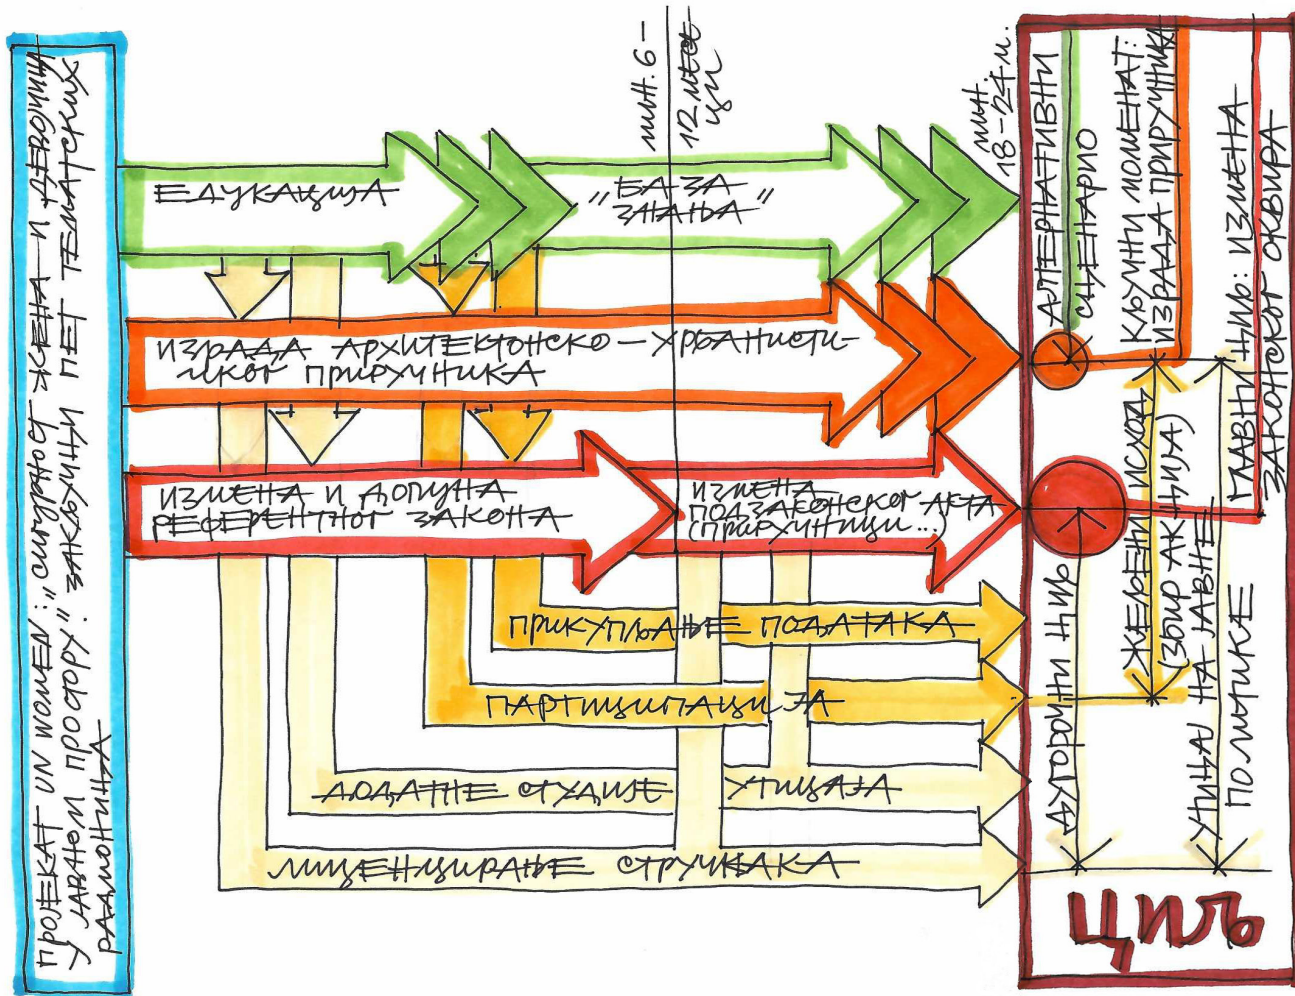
ПРОЈЕКАТ UN WOMEN: „СИГУРНОСТ ЖЕНА И ДЕВОЈЧИЦА У ЈАВНОМ ПРОСТОРУ" ЗАКЉУЧЦИ ПЕТ ТЕМАТСКИХ РАДИОНИЦА

МИН. 6-12 МЕСЕЦИ

МИН. 18-24 М.

ЕДУКАЦИЈА

„БАЗА ЗНАЊА"

ИЗРАДА АРХИТЕКТОНСКО-УРБАНИСТИЧКОГ ПРИРУЧНИКА

ИЗМЕНА И ДОПУНА РЕФЕРЕНТНОГ ЗАКОНА

ИЗМЕНА ПОДЗАКОНСКОГ АКТА (ПРАВИЛНИЦИ...)

ПРИКУПЉАЊЕ ПОДАТАКА

ПАРТИЦИПАЦИЈА

ДОДАТНЕ СТУДИЈЕ УТИЦАЈА

ЛИЦЕНЦИРАЊЕ СТРУЧЊАКА

АЛТЕРНАТИВНИ СЦЕНАРИО

КЉУЧНИ МОМЕНАТ: ИЗРАДА ПРИРУЧНИКА

ГЛАВНИ ЧИНИЛАЦ: ИЗМЕНА ЗАКОНСКОГ ОКВИРА

ДУГОРОЧНИ ЧИНИЛАЦ

ЖЕЉЕНИ ИСХОД (ЗБИР АКЦИЈА)

УТИЦАЈ НА ЈАВНЕ ПОЛИТИКЕ

ЦИЉ